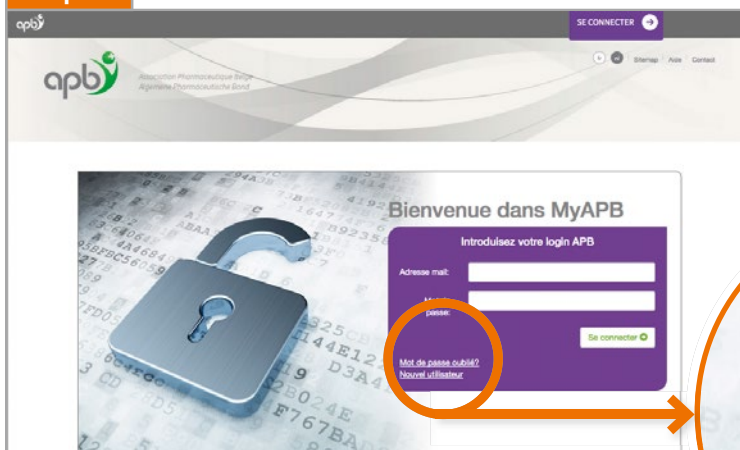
apb

SE CONNECTER

Sitemap Aide Contact

apb

Association Pharmaceutique Belge
Algemene Pharmaceutische Bond

Bienvenue dans MyAPB

Introduisez votre login APB

Adresse mail:

Mot de passe:

Se connecter

Mot de passe oublié?
Nouvel utilisateur